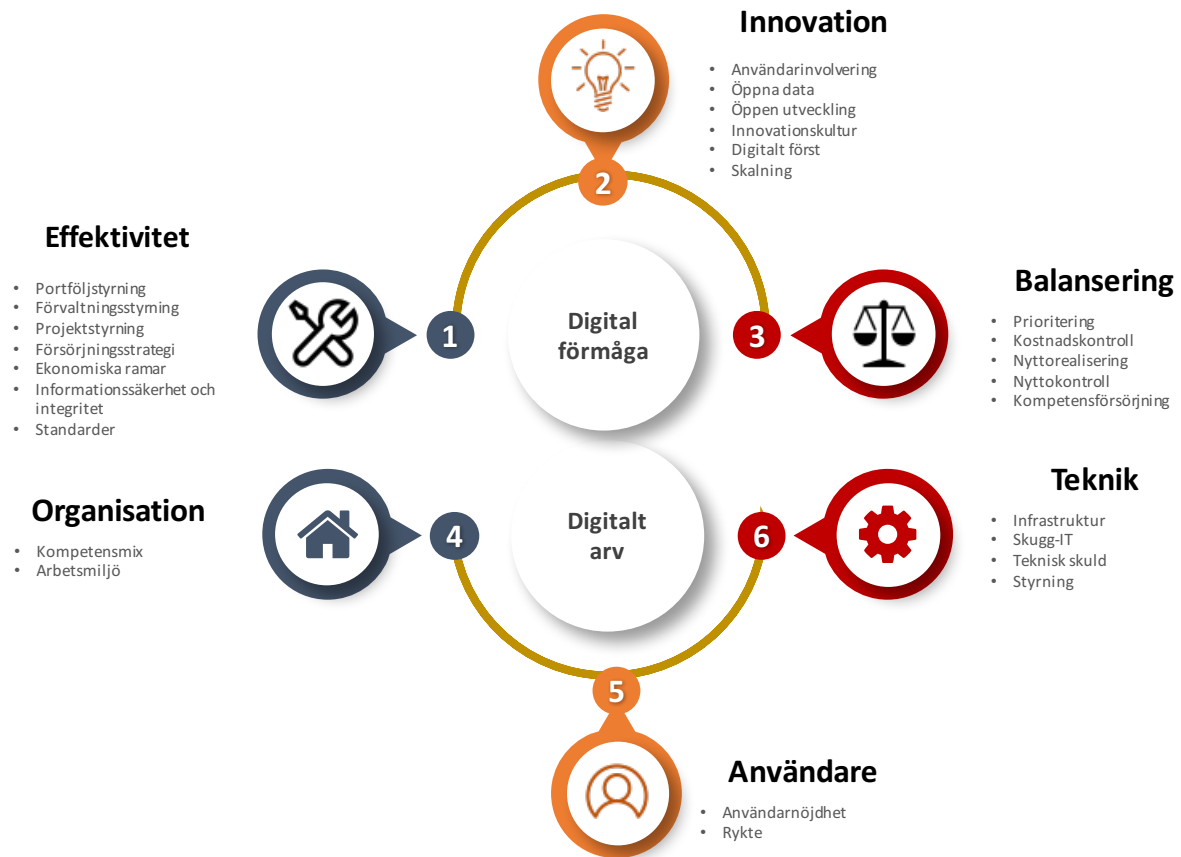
Innovation

- Användarinvolvering
- Öppna data
- Öppen utveckling
- Innovationskultur
- Digitalt först
- Skalning

2

Effektivitet

- Portföljstyrning
- Förvaltningsstyrning
- Projektstyrning
- Försörjningsstrategi
- Ekonomiska ramar
- Informationssäkerhet och integritet
- Standarder

1

Digital förmåga

3

Balansering

- Prioritering
- Kostnadskontroll
- Nyttorealisering
- Nyttokontroll
- Kompetensförsörjning

Organisation

- Kompetensmix
- Arbetsmiljö

4

Digitalt arv

6

Teknik

- Infrastruktur
- Skugg-IT
- Teknisk skuld
- Styrning

5

Användare

- Användarnöjdhet
- Rykte